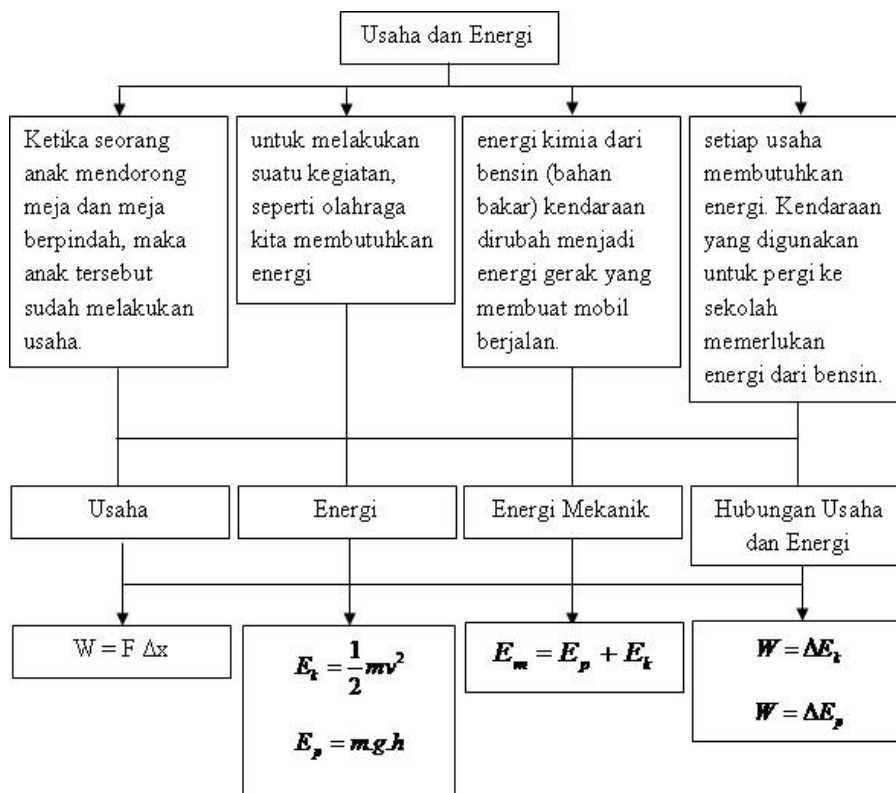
Usaha dan Energi

Ketika seorang anak mendorong meja dan meja berpindah, maka anak tersebut sudah melakukan usaha.

untuk melakukan suatu kegiatan, seperti olahraga kita membutuhkan energi

energi kimia dari bensin (bahan bakar) kendaraan dirubah menjadi energi gerak yang membuat mobil berjalan.

setiap usaha membutuhkan energi. Kendaraan yang digunakan untuk pergi ke sekolah memerlukan energi dari bensin.

Usaha

Energi

Energi Mekanik

Hubungan Usaha dan Energi

W = F $\Delta$x

$E_k = \frac{1}{2}mv^2$

$E_p = m.g.h$

$E_m = E_p + E_k$

$W = \Delta E_k$

$W = \Delta E_p$